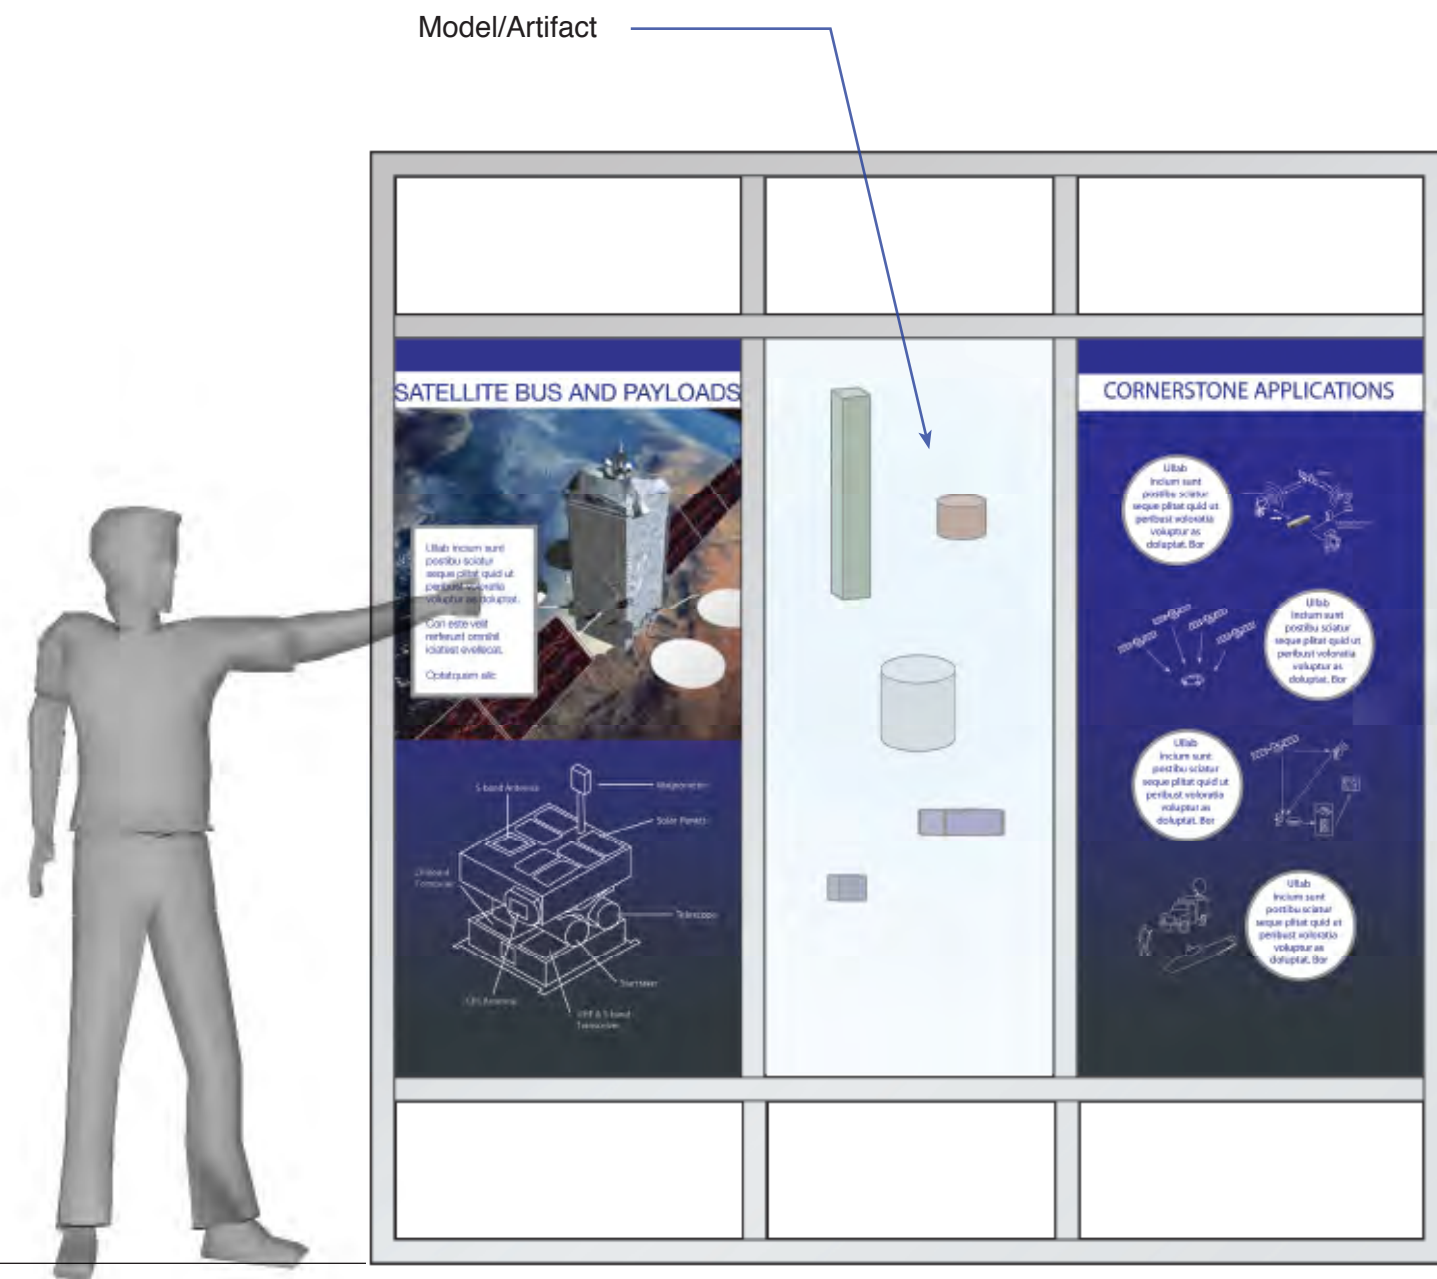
Model/Artifact

SATELLITE BUS AND PAYLOADS

Ullab incium sunt postibu sciatur seque plitat quid ut peribust voloratia voluptur as doluptat.

Con este velit rerfeurit omnihit icatist evellecat.

Optatquam alic

S-band Antenna

Magnetometer

Solar Panels

Onboard Computer

Telescope

Startracker

GPS Antenna

VHF & S-band Transceiver

CORNERSTONE APPLICATIONS

Ullab Incium sunt postibu sciatur seque plitat quid ut peribust voloratia voluptur as doluptat. Bor

Ullab Incium sunt postibu sciatur seque plitat quid ut peribust voloratia voluptur as doluptat. Bor

Ullab Incium sunt postibu sciatur seque plitat quid ut peribust voloratia voluptur as doluptat. Bor

Ullab Incium sunt postibu sciatur seque plitat quid ut peribust voloratia voluptur as doluptat. Bor